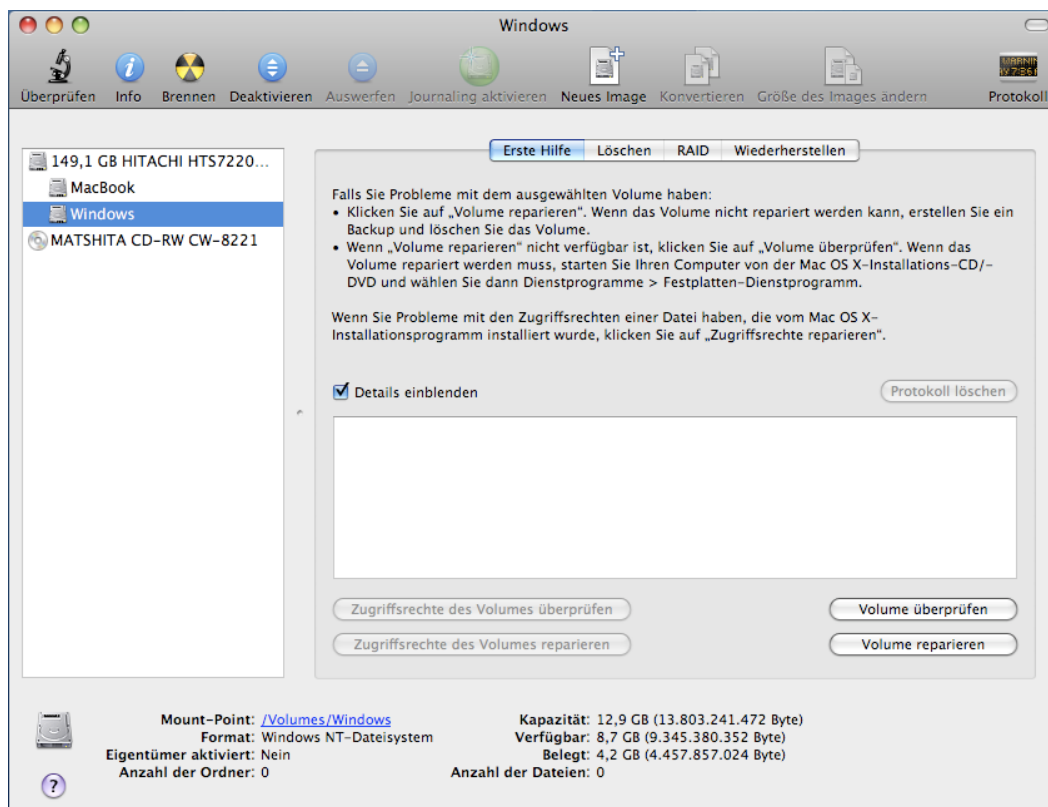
Windows

Überprüfen Info Brennen Deaktivieren Auswerfen Journaling aktivieren Neues Image Konvertieren Größe des Images ändern Protokoll

WARNIN
Y 7:36

149,1 GB HITACHI HTS7220...
MacBook
Windows
MATSHITA CD-RW CW-8221

Erste Hilfe Löschen RAID Wiederherstellen

Falls Sie Probleme mit dem ausgewählten Volume haben:
• Klicken Sie auf „Volume reparieren". Wenn das Volume nicht repariert werden kann, erstellen Sie ein Backup und löschen Sie das Volume.
• Wenn „Volume reparieren" nicht verfügbar ist, klicken Sie auf „Volume überprüfen". Wenn das Volume repariert werden muss, starten Sie Ihren Computer von der Mac OS X-Installations-CD/-DVD und wählen Sie dann Dienstprogramme > Festplatten-Dienstprogramm.

Wenn Sie Probleme mit den Zugriffsrechten einer Datei haben, die vom Mac OS X-Installationsprogramm installiert wurde, klicken Sie auf „Zugriffsrechte reparieren".

Details einblenden

Protokoll löschen

Zugriffsrechte des Volumes überprüfen
Zugriffsrechte des Volumes reparieren

Volume überprüfen
Volume reparieren

Mount-Point: /Volumes/Windows
Format: Windows NT-Dateisystem
Eigentümer aktiviert: Nein
Anzahl der Ordner: 0

Kapazität: 12,9 GB (13.803.241.472 Byte)
Verfügbar: 8,7 GB (9.345.380.352 Byte)
Belegt: 4,2 GB (4.457.857.024 Byte)
Anzahl der Dateien: 0

?